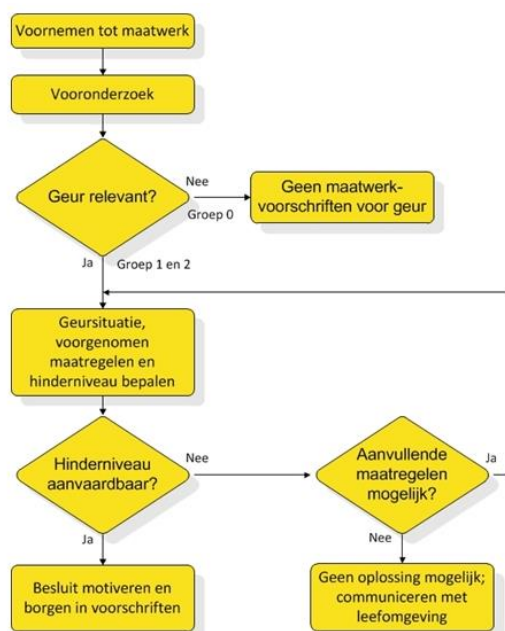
Voornemen tot maatwerk

Vooronderzoek

Geur relevant?

Nee

Groep 0

Geen maatwerkvoorschriften voor geur

Ja

Groep 1 en 2

Geursituatie, voorgenomen maatregelen en hinderniveau bepalen

Hinderniveau aanvaardbaar?

Nee

Aanvullende maatregelen mogelijk?

Ja

Ja

Nee

Besluit motiveren en borgen in voorschriften

Geen oplossing mogelijk; communiceren met leefomgeving